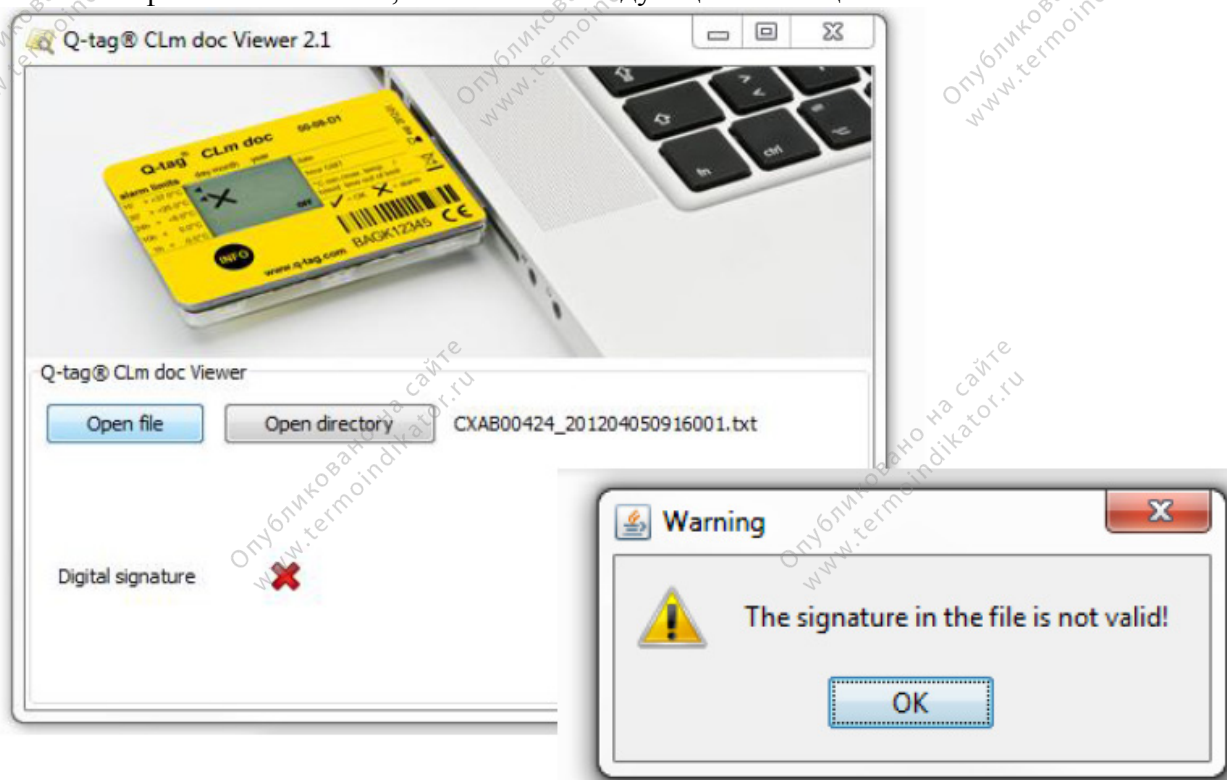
Q-tag® CLm doc Viewer 2.1

Q-tag® CLm doc 00-08-D1 day month year alarm limits INFO www.q-tag.com BAGK12345 CE

Q-tag® CLm doc Viewer

Open file

Open directory

CXAB00424_201204050916001.txt

Digital signature

Warning

The signature in the file is not valid!

OK

Опубликовано на сайте www.termoindikator.ru